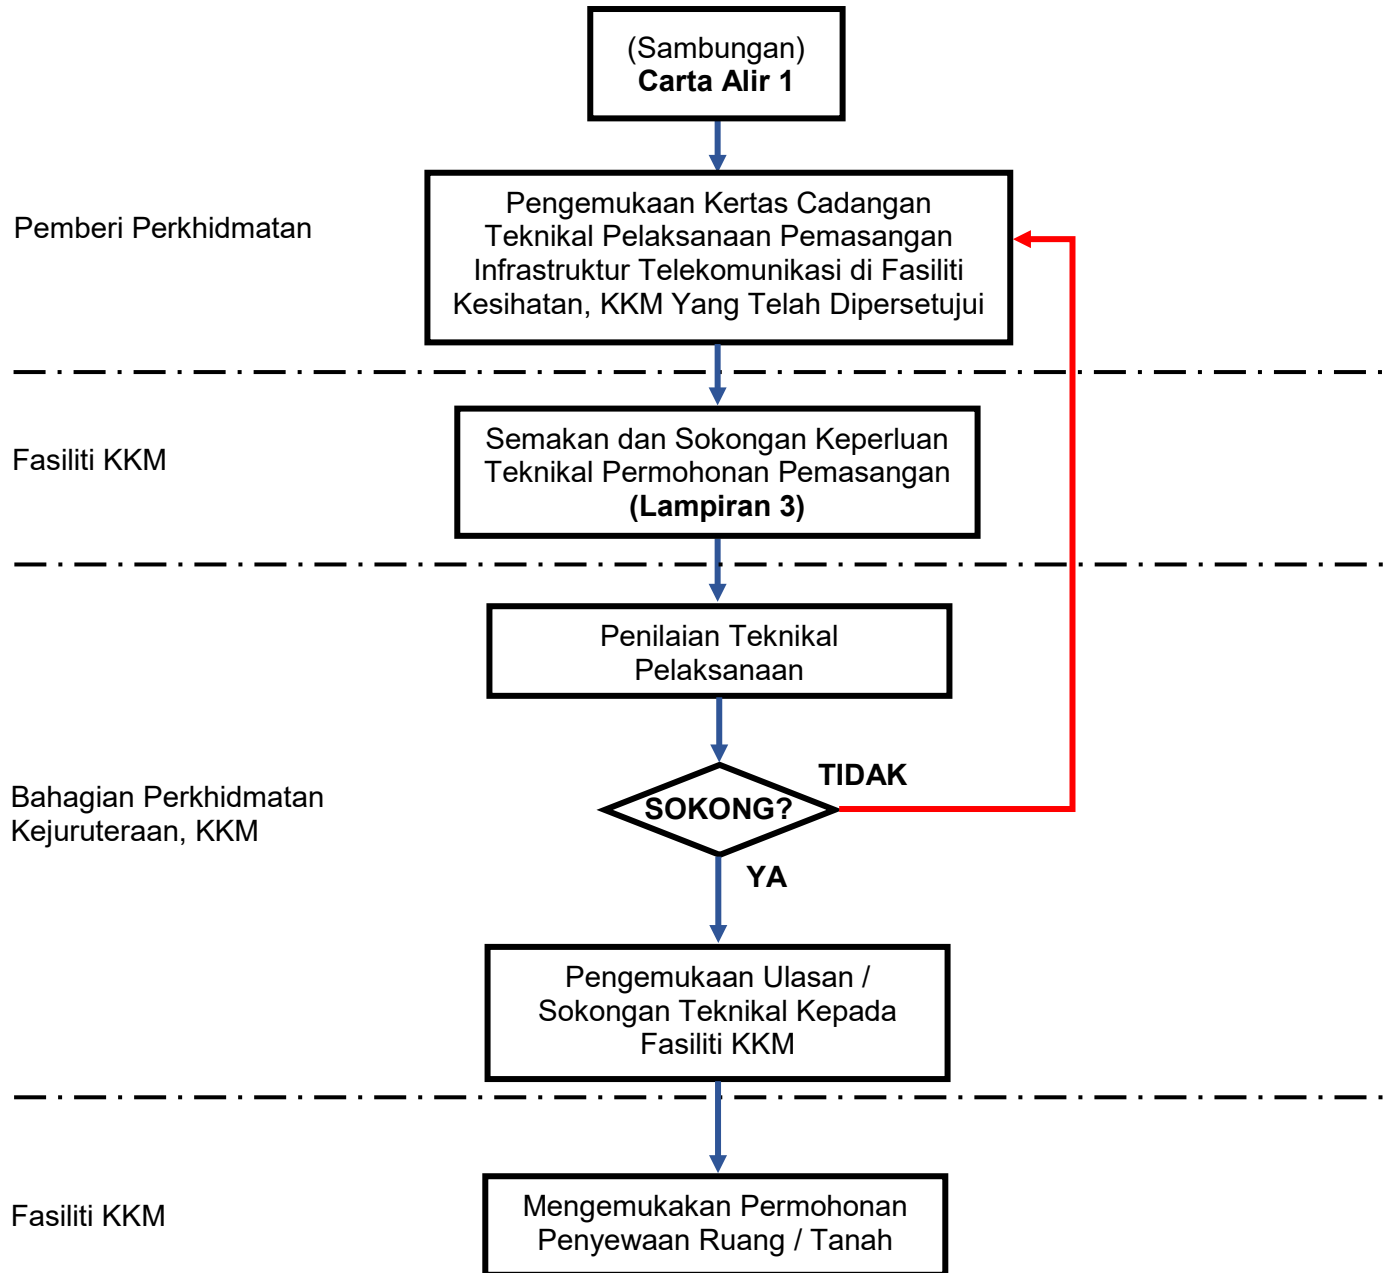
(Sambungan)
**Carta Alir 1**

Pemberi Perkhidmatan

Pengemukaan Kertas Cadangan Teknikal Pelaksanaan Pemasangan Infrastruktur Telekomunikasi di Fasiliti Kesihatan, KKM Yang Telah Dipersetujui

Fasiliti KKM

Semakan dan Sokongan Keperluan Teknikal Permohonan Pemasangan **(Lampiran 3)**

Penilaian Teknikal Pelaksanaan

Bahagian Perkhidmatan Kejuruteraan, KKM

SOKONG?

TIDAK

YA

Pengemukaan Ulasan / Sokongan Teknikal Kepada Fasiliti KKM

Fasiliti KKM

Mengemukakan Permohonan Penyewaan Ruang / Tanah